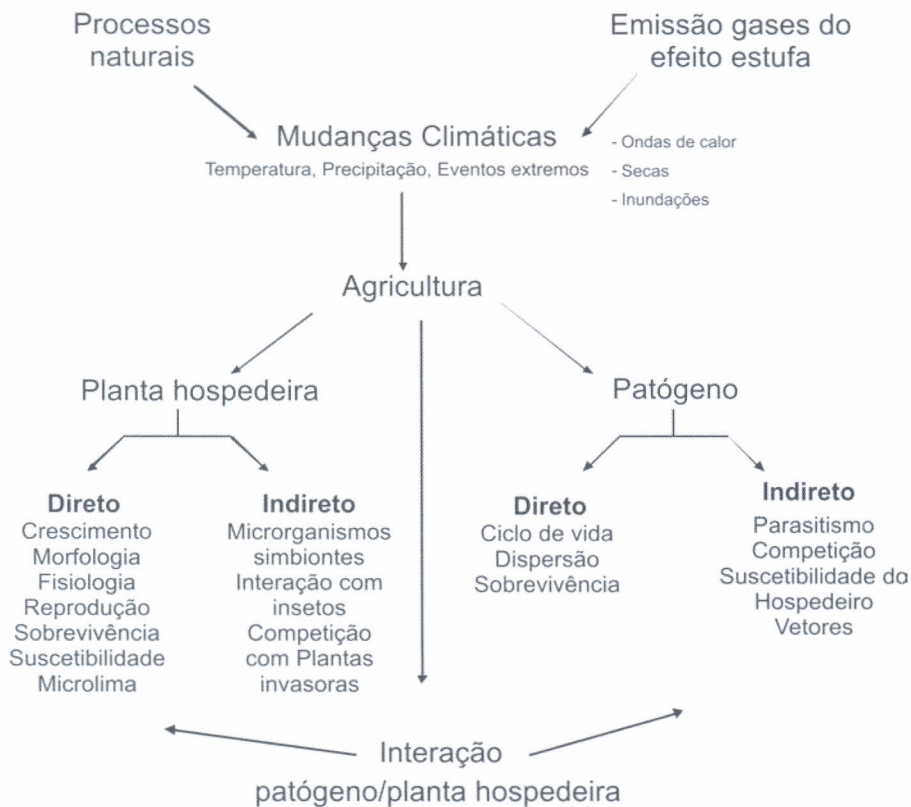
Processos naturais

Emissão gases do efeito estufa

Mudanças Climáticas
Temperatura, Precipitação, Eventos extremos

- Ondas de calor
- Secas
- Inundações

Agricultura

Planta hospedeira

Patógeno

Direto
Crescimento
Morfologia
Fisiologia
Reprodução
Sobrevivência
Suscetibilidade
Microlima

Indireto
Microrganismos simbiontes
Interação com insetos
Competição com Plantas invasoras

Direto
Ciclo de vida
Dispersão
Sobrevivência

Indireto
Parasitismo
Competição
Suscetibilidade do Hospedeiro
Vetores

Interação
patógeno/planta hospedeira